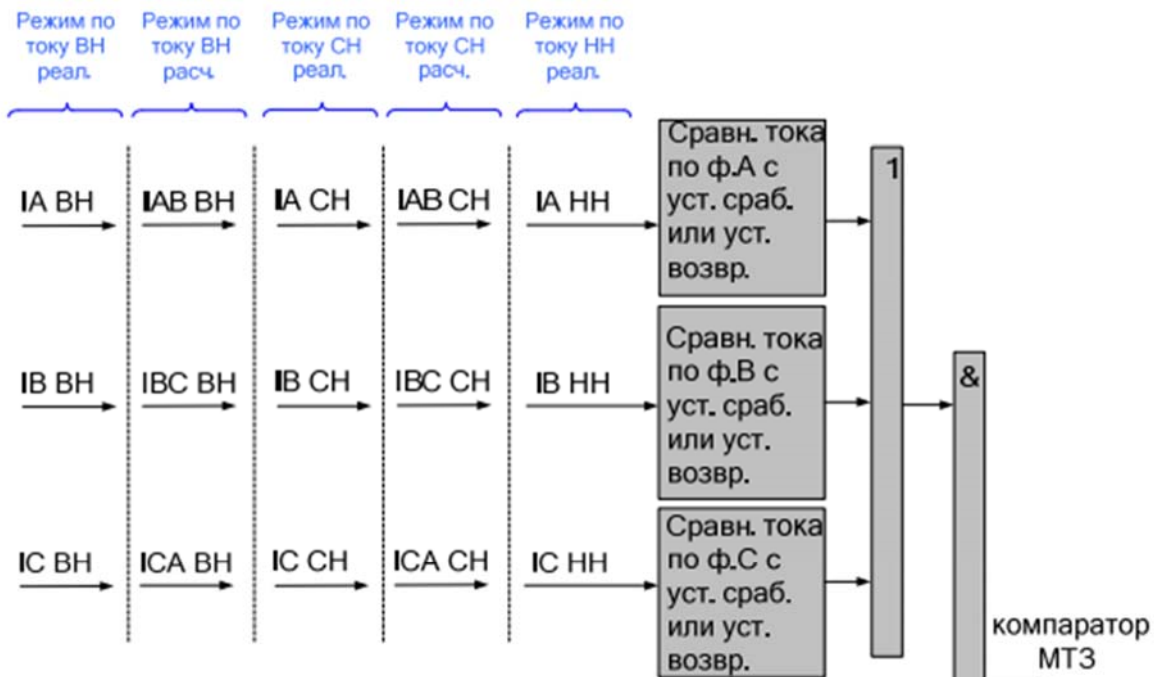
Режим по току ВН реал.

Режим по току ВН расч.

Режим по току СН реал.

Режим по току СН расч.

Режим по току НН реал.

IA ВН IAB ВН IA СН IAB СН IA НН

Сравн. тока по ф.А с уст. сраб. или уст. возвр.

IB ВН IBC ВН IB СН IBC СН IB НН

Сравн. тока по ф.В с уст. сраб. или уст. возвр.

IC ВН ICA ВН IC СН ICA СН IC НН

Сравн. тока по ф.С с уст. сраб. или уст. возвр.

1

&

компаратор МТЗ